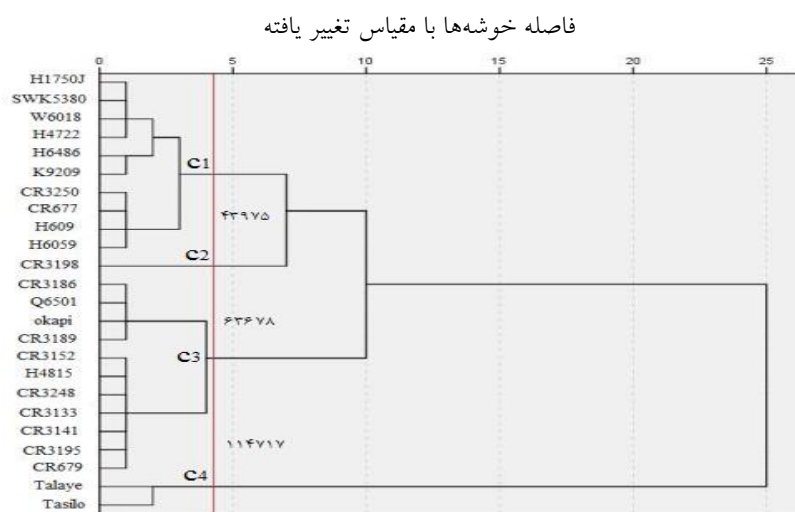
فاصله خوشه‌ها با مقیاس تغییر یافته

0 5 10 15 20 25

H1750J
SWK5380
W6018
H4722
H6486
K9209
CR3250
CR677
H609
H6059
CR3198
CR3186
Q6501
okapi
CR3189
CR3152
H4815
CR3248
CR3133
CR3141
CR3195
CR679
Talaye
Tasilo

C1
C2
C3
C4

۴۳۹۷۵
۶۳۶۷۸
۱۱۴۷۱۷